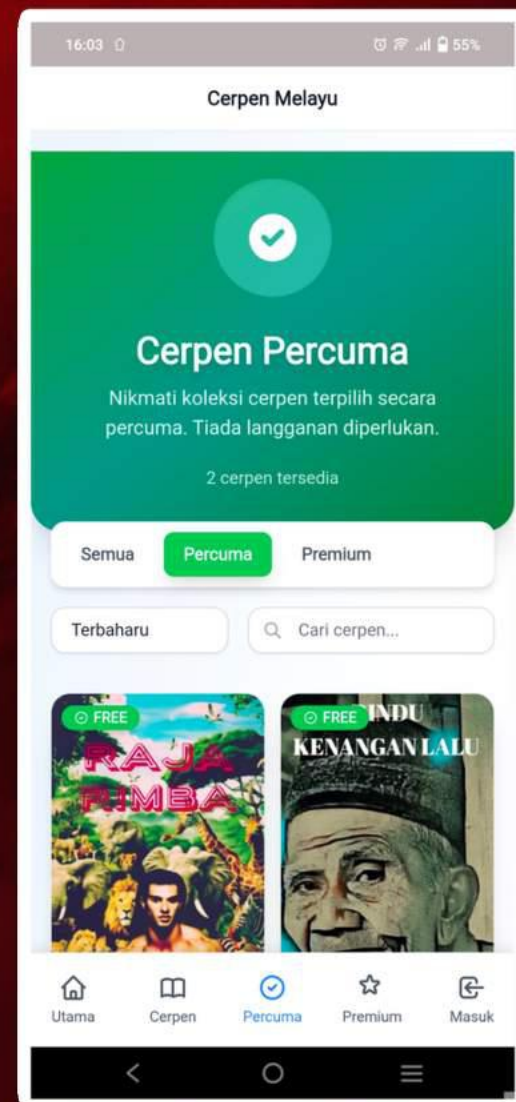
16:03

55%

Cerpen Melayu

Cerpen Percuma

Nikmati koleksi cerpen terpilih secara percuma. Tiada langganan diperlukan.

2 cerpen tersedia

Semua

Percuma

Premium

Terbaharu

Cari cerpen...

FREE

RAJA RIMBA

FREE

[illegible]INDU KENANGAN LALU

Utama

Cerpen

Percuma

Premium

Masuk